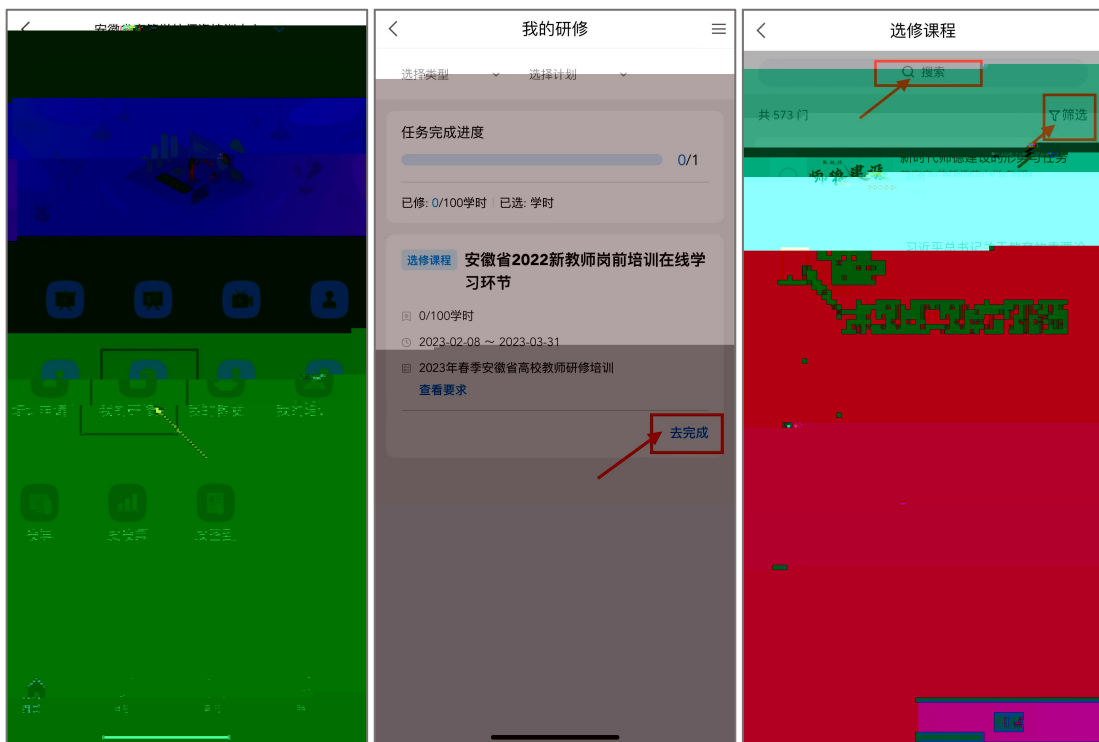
安徽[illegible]

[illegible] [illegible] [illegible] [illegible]

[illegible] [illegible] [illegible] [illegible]

我的研修

选择类型 选择计划

任务完成进度

0/1

已修: 0/100学时 已选: 学时

选修课程 安徽省2022新教师岗前培训在线学习环节

0/100学时

2023-02-08 ~ 2023-03-31

2023年春季安徽省高校教师研修培训

查看要求

去完成

选修课程

搜索

共 573 门

筛选

新时代师德建设的形势与任务

师德建设

习近平总书记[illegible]